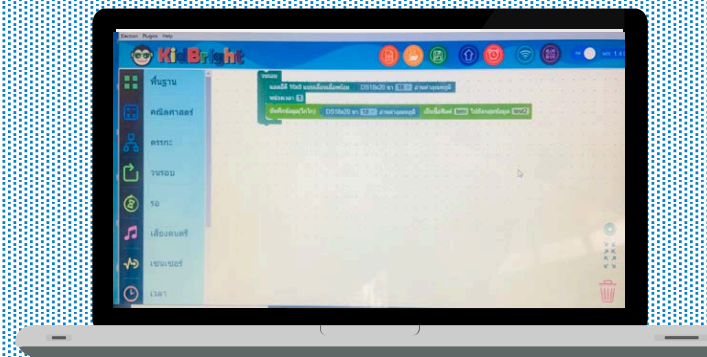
Electron Plugins Help

KidBright

พื้นฐาน

คณิตศาสตร์

ตรรกะ

วนรอบ

รอ

เสียงดนตรี

เซนเซอร์

เวลา

วนลอบ

แอลอีดี 16x8 แบบเลื่อนเลื่อนซ้อน DS18x20 ขา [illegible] อ่านค่าอุณหภูมิ

หน่วงเวลา 1

บันทึกข้อมูล(ไอโอที) DS18x20 ขา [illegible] อ่านค่าอุณหภูมิ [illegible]